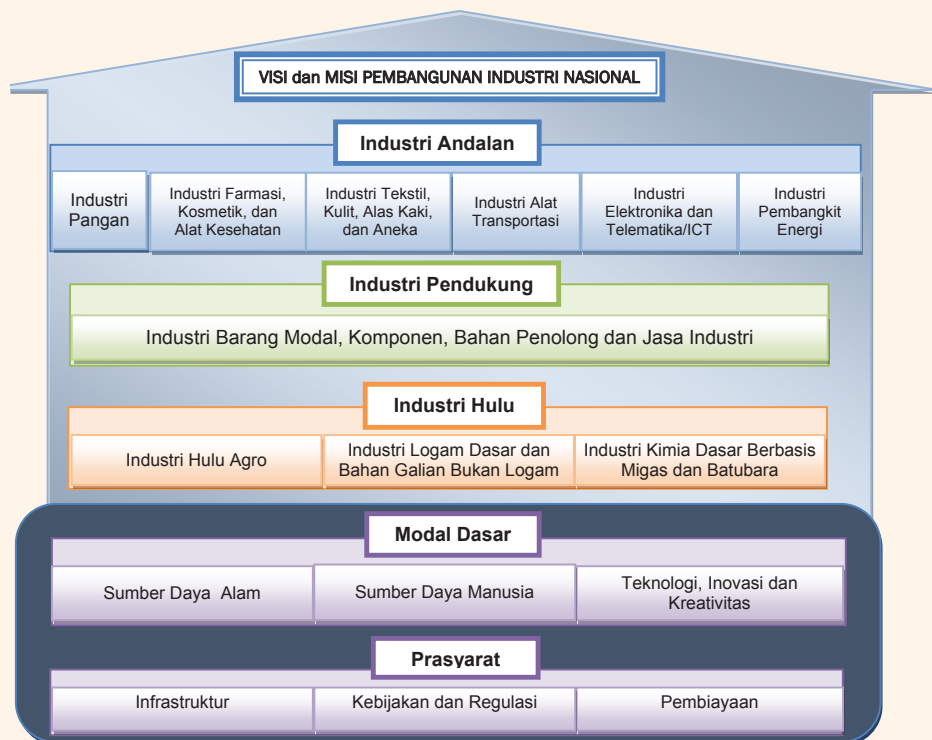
VISI dan MISI PEMBANGUNAN INDUSTRI NASIONAL

Industri Andalan

Industri Pangan

Industri Farmasi, Kosmetik, dan Alat Kesehatan

Industri Tekstil, Kulit, Alas Kaki, dan Aneka

Industri Alat Transportasi

Industri Elektronika dan Telematika/ICT

Industri Pembangkit Energi

Industri Pendukung

Industri Barang Modal, Komponen, Bahan Penolong dan Jasa Industri

Industri Hulu

Industri Hulu Agro

Industri Logam Dasar dan Bahan Galian Bukan Logam

Industri Kimia Dasar Berbasis Migas dan Batubara

Modal Dasar

Sumber Daya Alam

Sumber Daya Manusia

Teknologi, Inovasi dan Kreativitas

Prasyarat

Infrastruktur

Kebijakan dan Regulasi

Pembiayaan